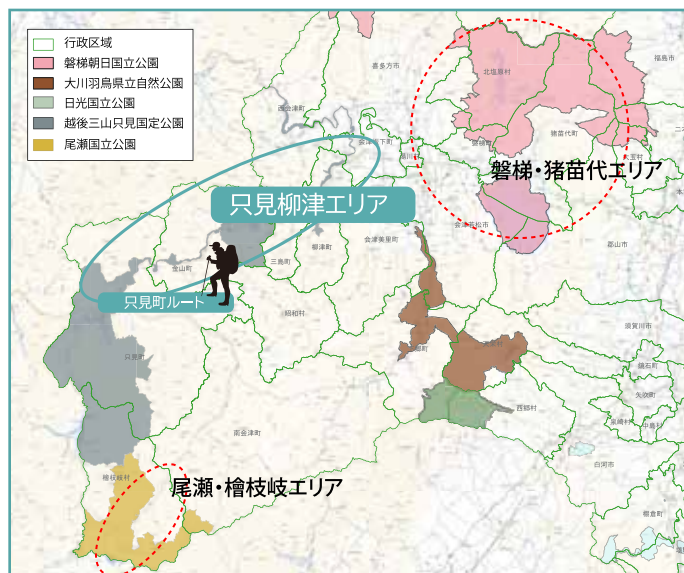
行政区域
磐梯朝日国立公園
大川羽鳥県立自然公園
日光国立公園
越後三山只見国定公園
尾瀬国立公園

喜多方市
北塩原村
福島市
西会津町
猪苗代町
磐梯町
会津坂下町
湯川村
大玉村
会津若松市
郡山市
柳津町
会津美里町
三島町
金山町
昭和村
只見町
須賀川市
下郷町
天栄村
鏡石町
矢吹町
西郷村
泉崎村
中島村
南会津町
白河市
檜枝岐村
棚倉町

磐梯・猪苗代エリア
只見柳津エリア
只見町ルート
尾瀬・檜枝岐エリア